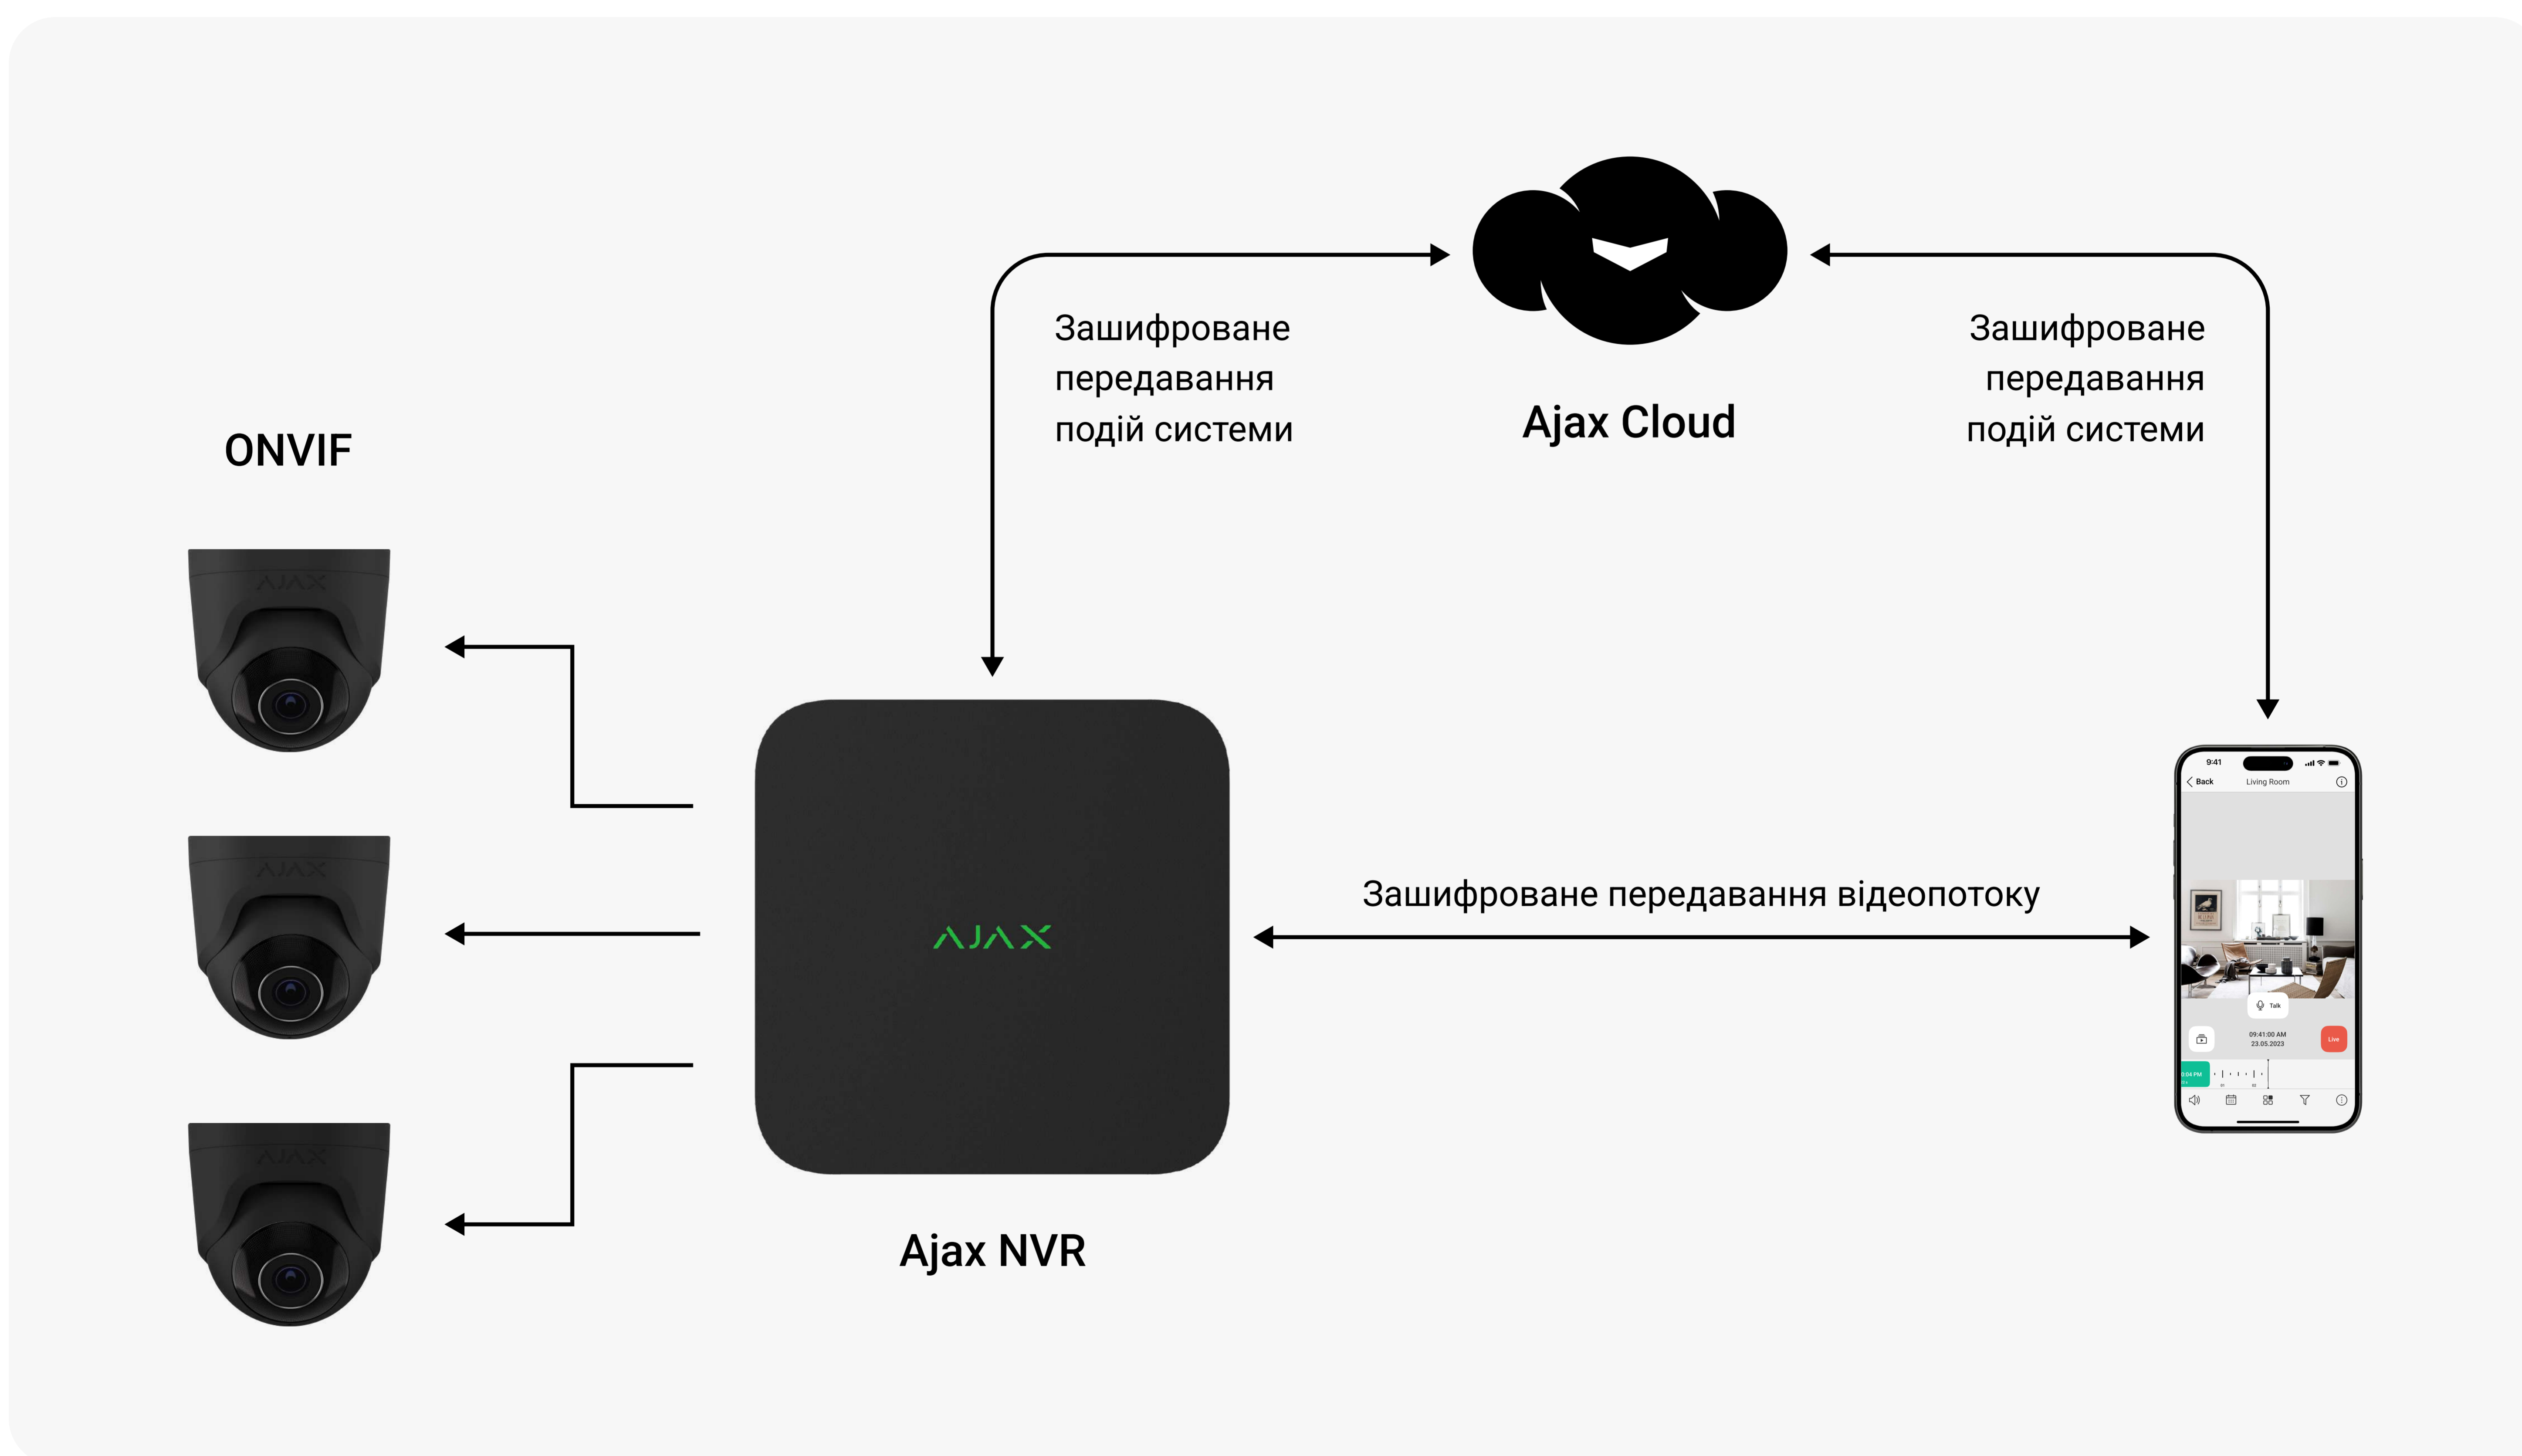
Зашифроване передавання подій системи

Ajax Cloud

Зашифроване передавання подій системи

ONVIF

AJAX

AJAX

AJAX

AJAX

Ajax NVR

Зашифроване передавання відеопотоку

9:41

Back

Living Room

Talk

09:41:00 AM
23.05.2023

Live